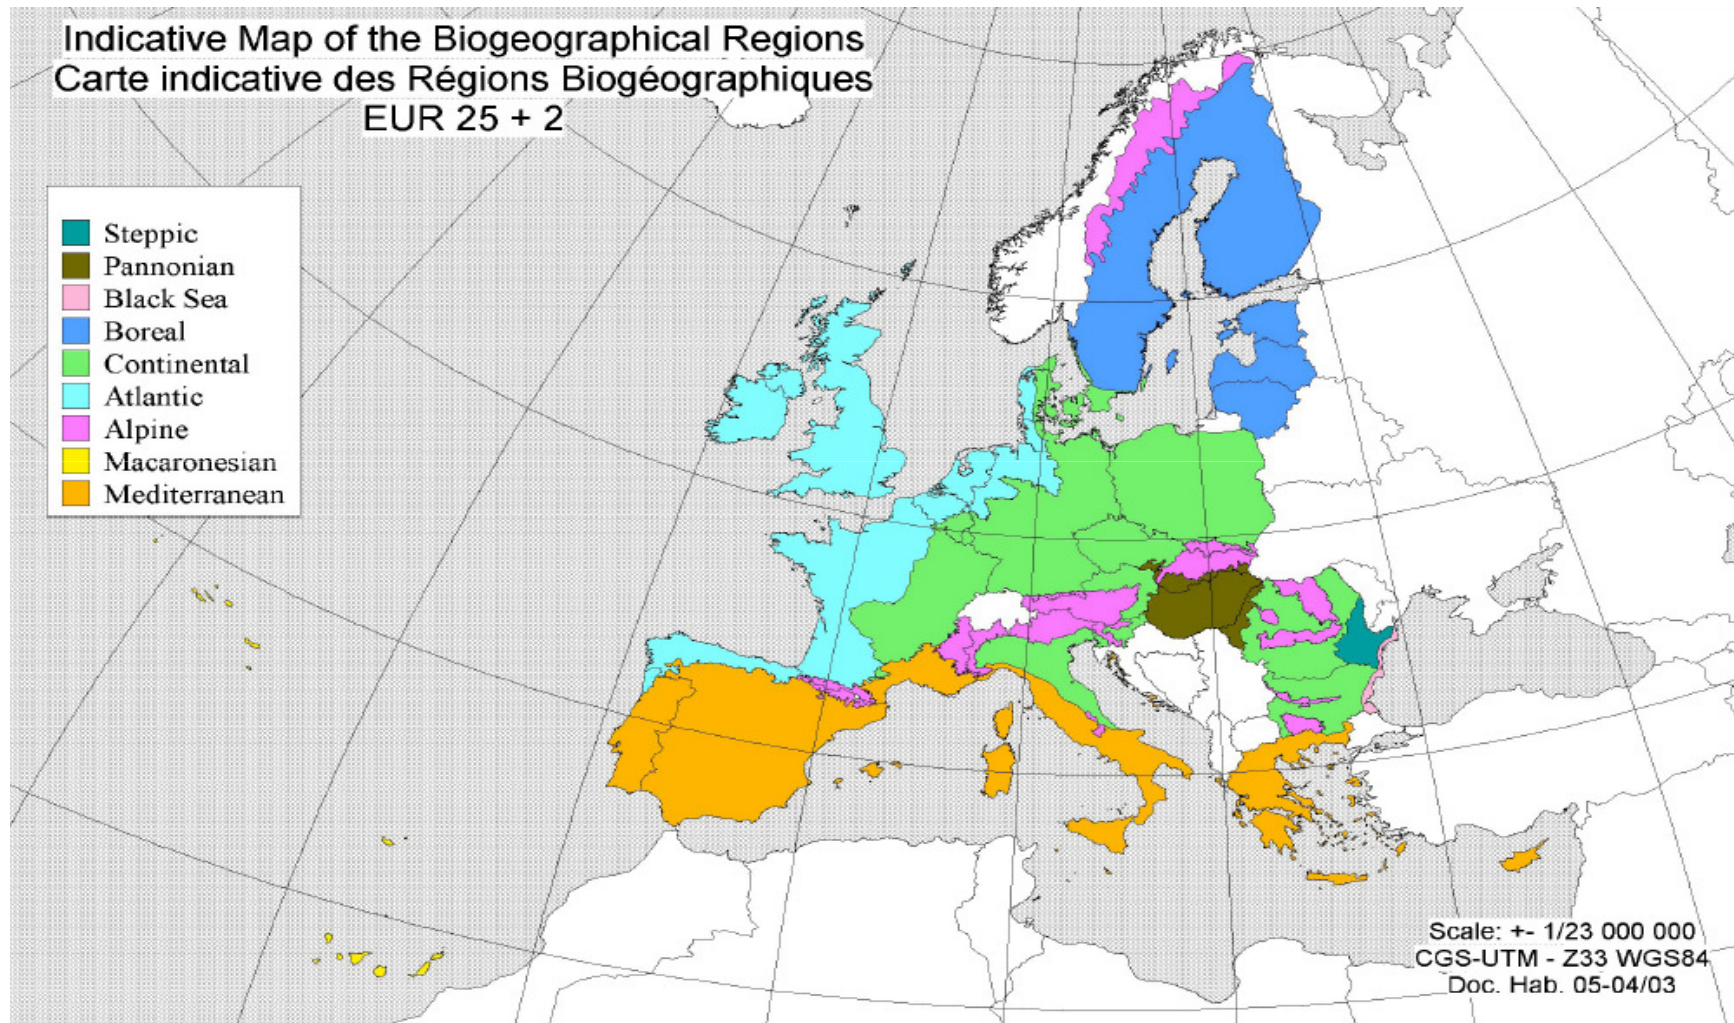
Indicative Map of the Biogeographical Regions
Carte indicative des Régions Biogéographiques
EUR 25 + 2

Steppic
Pannonian
Black Sea
Boreal
Continental
Atlantic
Alpine
Macaronesian
Mediterranean

Scale: +- 1/23 000 000
CGS-UTM - Z33 WGS84
Doc. Hab. 05-04/03